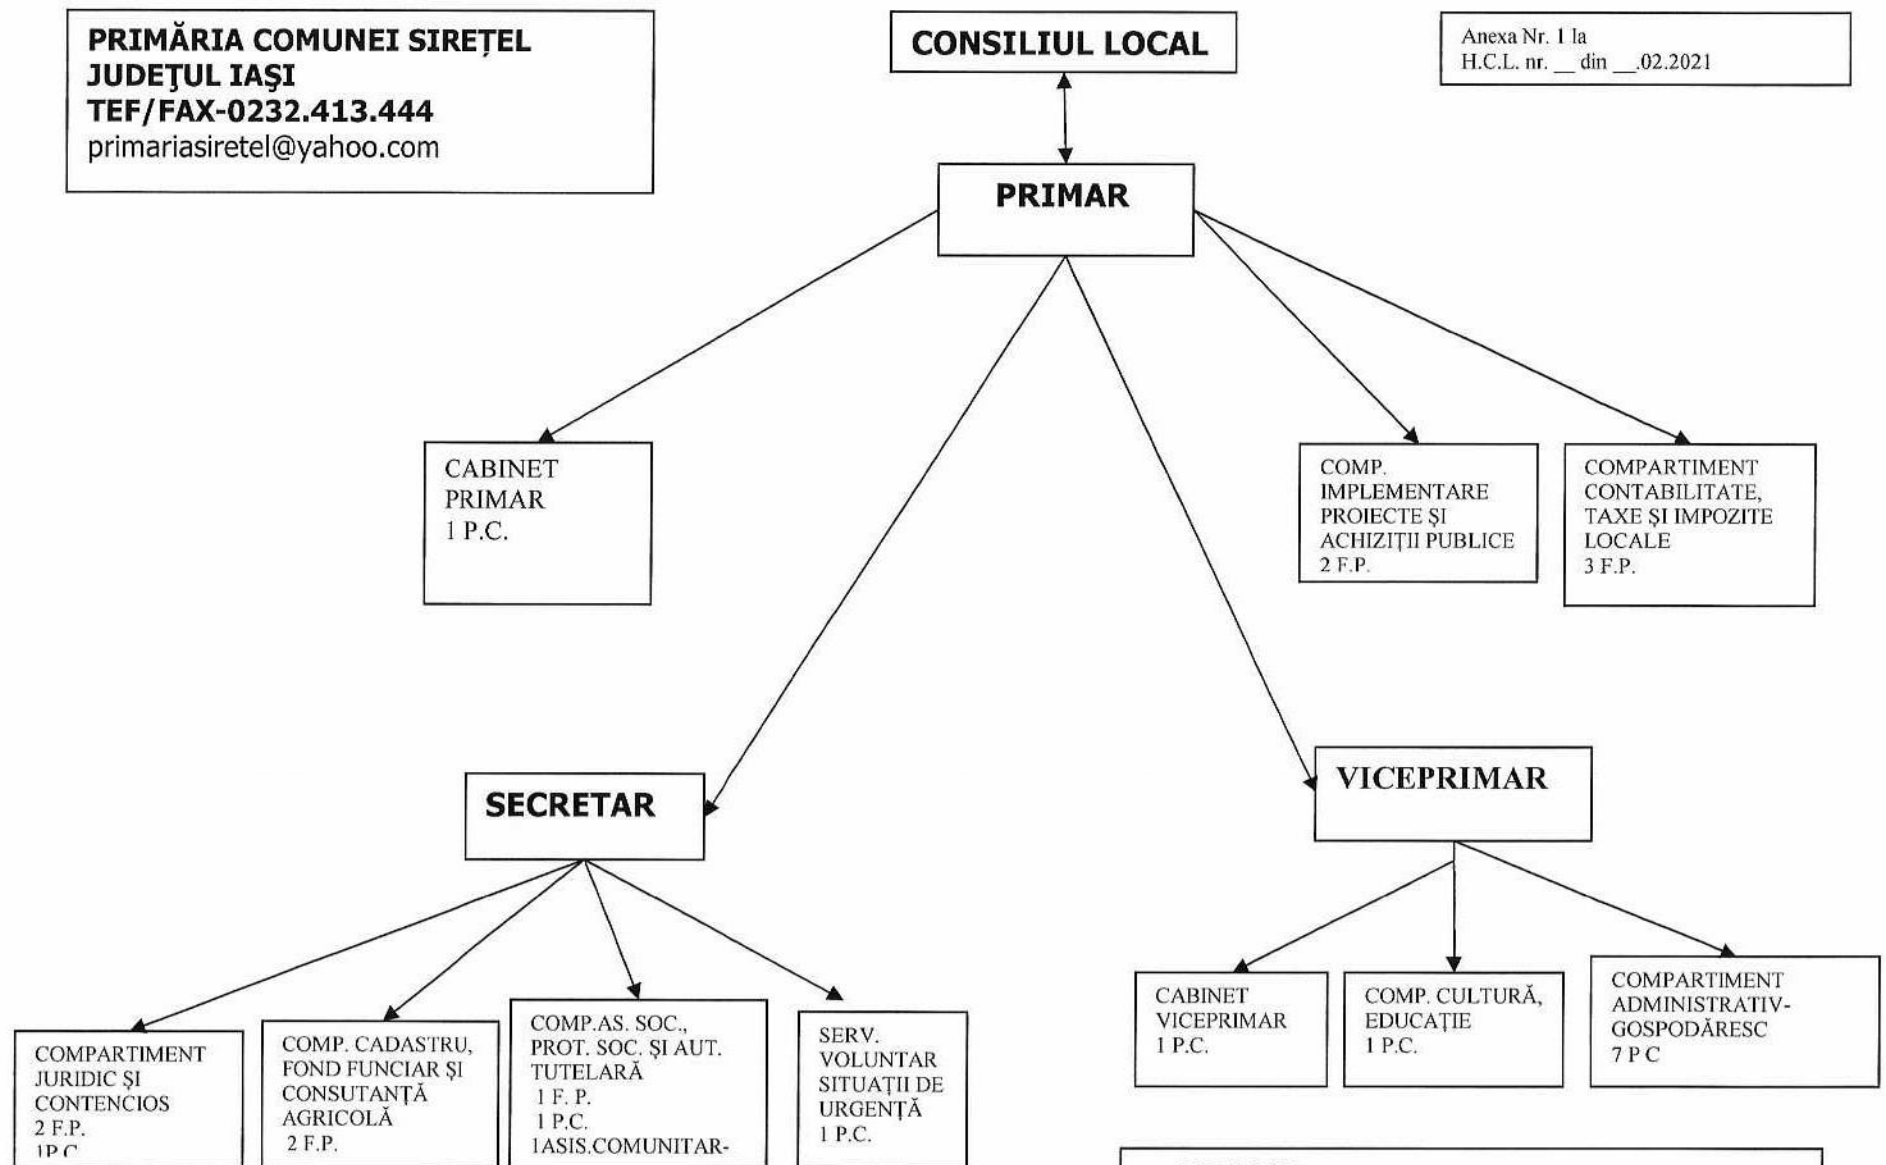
PRIMĂRIA COMUNEI SIREȚEL
JUDEŢUL IAŞI
TEF/FAX-0232.413.444
primariasiretel@yahoo.com

CONSILIUL LOCAL

Anexa Nr. 1 la
H.C.L. nr. __ din __.02.2021

PRIMAR

CABINET PRIMAR
1 P.C.

COMP. IMPLEMENTARE PROIECTE ŞI ACHIZIŢII PUBLICE
2 F.P.

COMPARTIMENT CONTABILITATE, TAXE ŞI IMPOZITE LOCALE
3 F.P.

SECRETAR

VICEPRIMAR

COMPARTIMENT JURIDIC ŞI CONTENCIOS
2 F.P.
1P.C.

COMP. CADASTRU, FOND FUNCIAR ŞI CONSUTANŢĂ AGRICOLĂ
2 F.P.

COMP.AS. SOC., PROT. SOC. ŞI AUT. TUTELARĂ
1 F. P.
1 P.C.
1ASIS.COMUNITAR-

SERV. VOLUNTAR SITUAŢII DE URGENŢĂ
1 P.C.

CABINET VICEPRIMAR
1 P.C.

COMP. CULTURĂ, EDUCAŢIE
1 P.C.

COMPARTIMENT ADMINISTRATIV-GOSPODĂRESC
7 P C

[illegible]